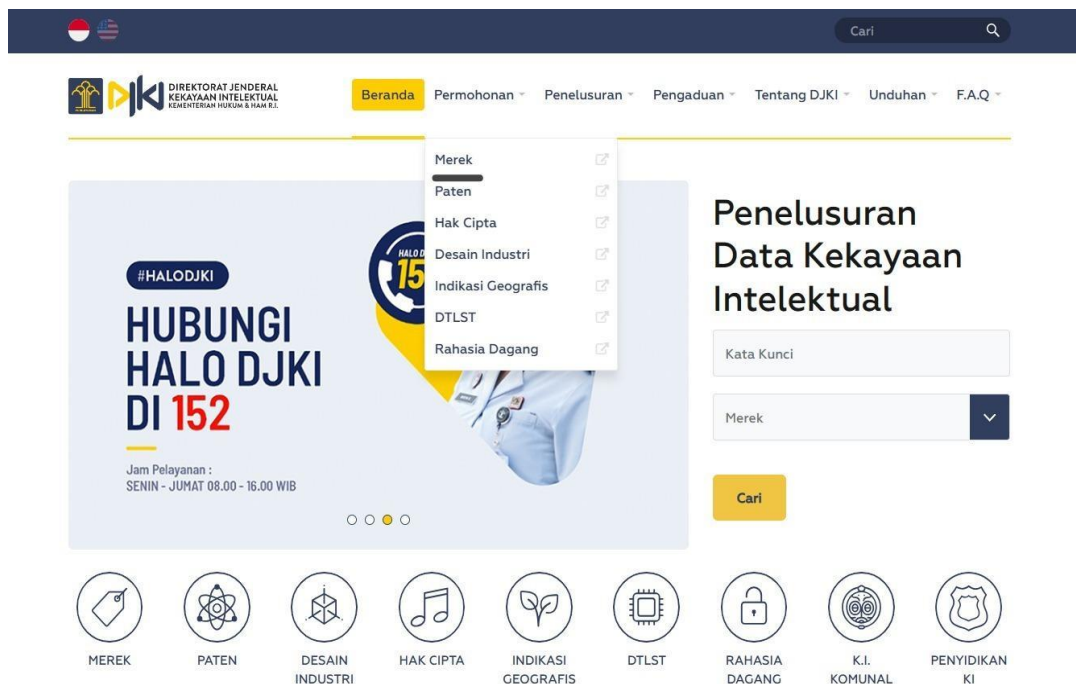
Cari

DJKI DIREKTORAT JENDERAL KEKAYAAN INTELEKTUAL KEMENTERIAN HUKUM & HAM R.I.

Beranda Permohonan Penelusuran Pengaduan Tentang DJKI Unduhan F.A.Q

Merek
Paten
Hak Cipta
Desain Industri
Indikasi Geografis
DTLST
Rahasia Dagang

#HALODJKI

HUBUNGI HALO DJKI DI 152

Jam Pelayanan :
SENIN - JUMAT 08.00 - 16.00 WIB

HALO D 15

Penelusuran Data Kekayaan Intelektual

Kata Kunci

Merek

Cari

MEREK PATEN DESAIN INDUSTRI HAK CIPTA INDIKASI GEOGRAFIS DTLST RAHASIA DAGANG K.I. KOMUNAL PENYIDIKAN KI